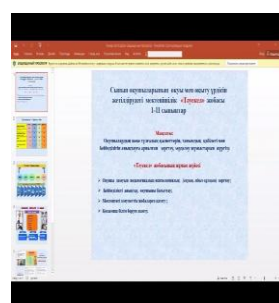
Сынып оқушыларының оқуы мен оқыту үрдісін жетілдіруге(т) мектепішілік «Ізденіс» жобасы
1-11 сыныптар

Мақсаты:
Оқушылардың пәнге тұжырым қалыптасу, танымдық қабілеттерін дамыту, білімділігін ашу

«Ізденіс» жобасының жұмыс түрлері

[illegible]

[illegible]

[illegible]

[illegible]